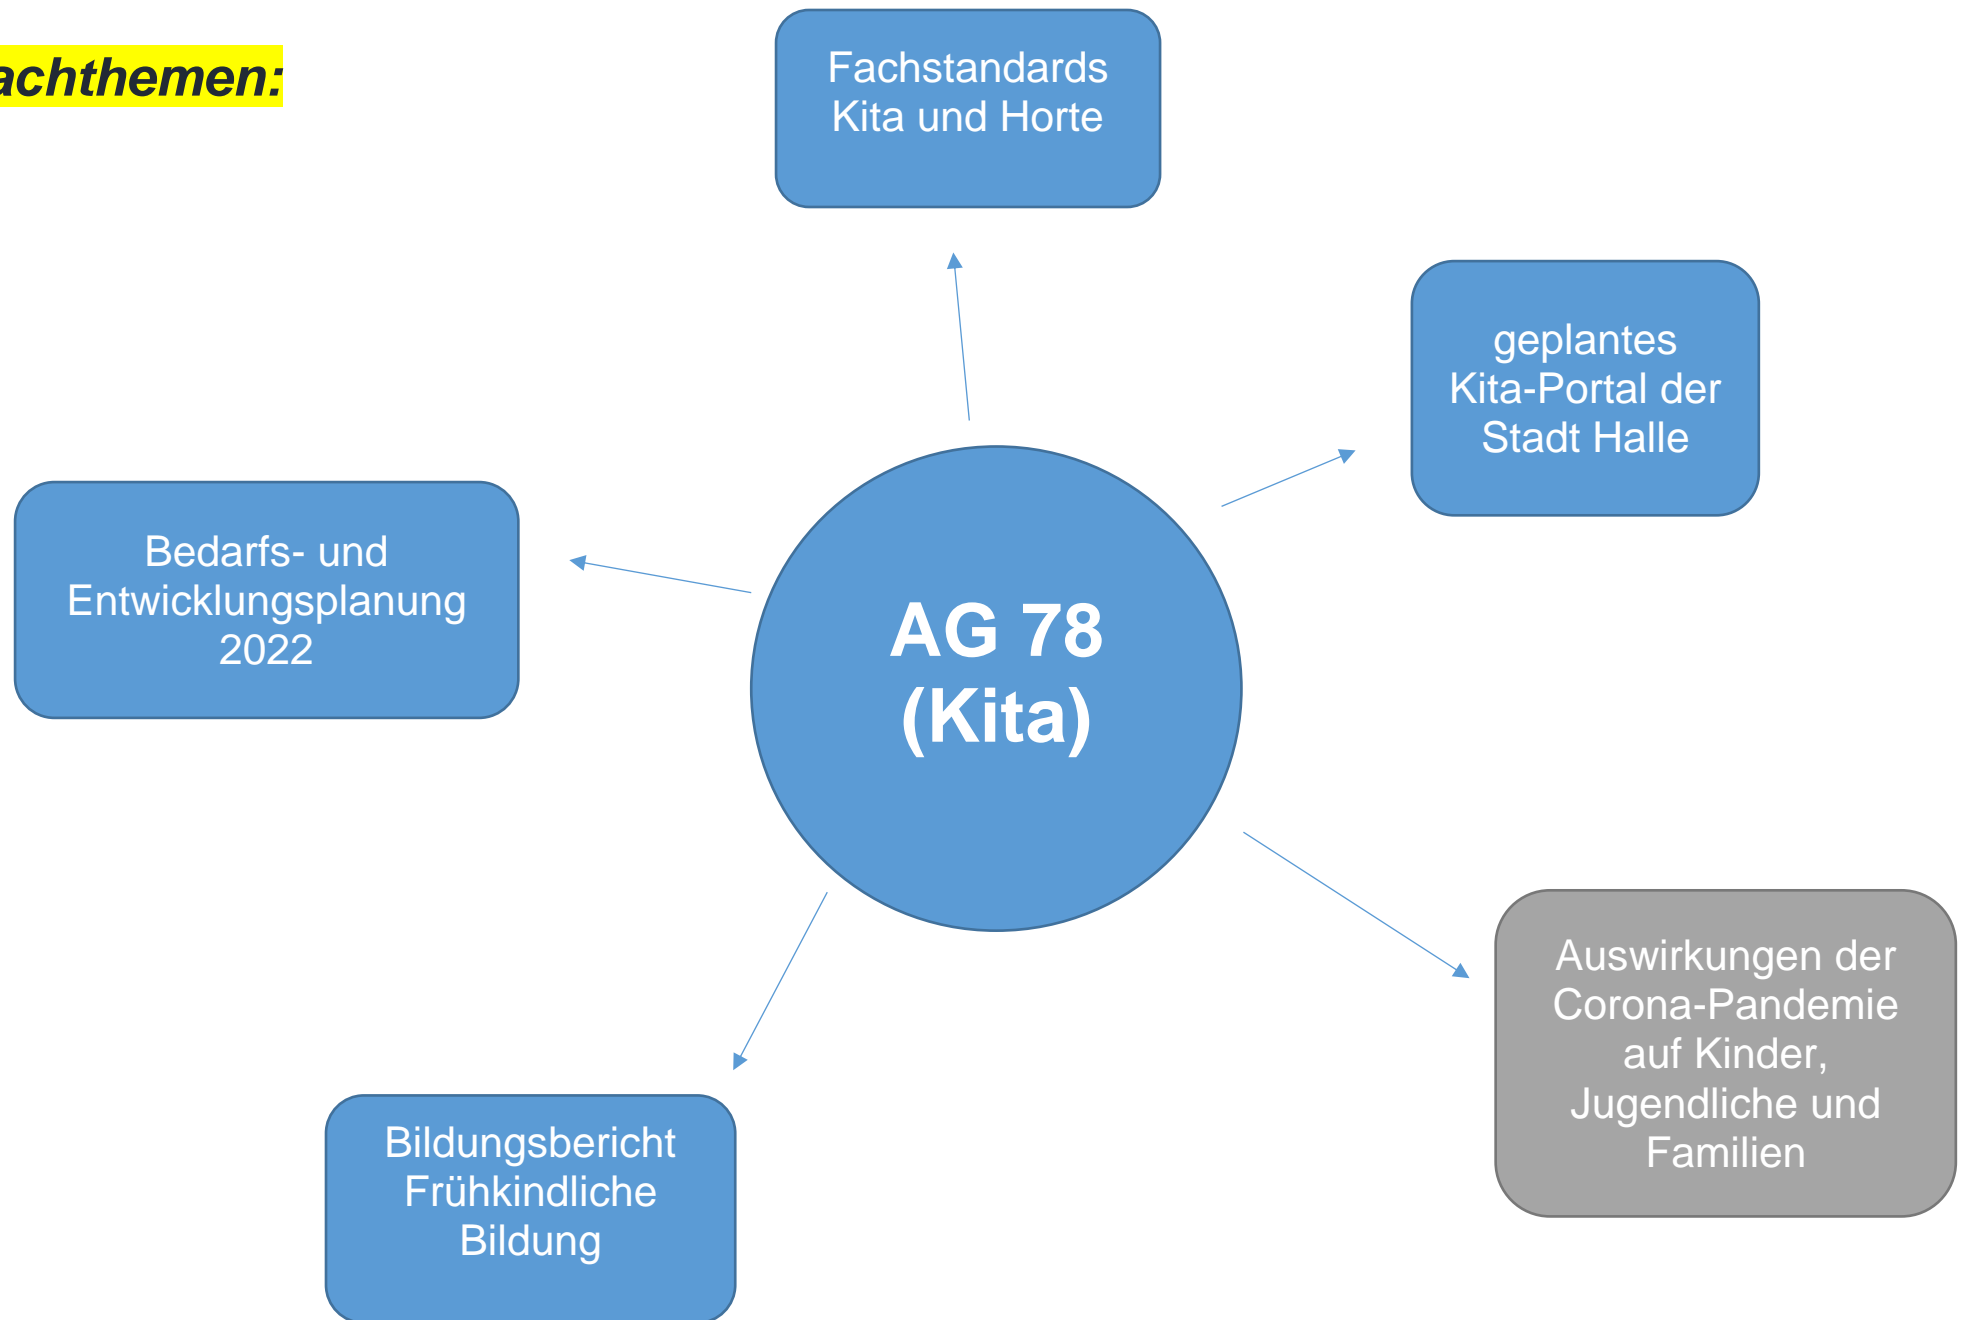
achthemen:

Fachstandards Kita und Horte

geplantes Kita-Portal der Stadt Halle

Bedarfs- und Entwicklungsplanung 2022

AG 78 (Kita)

Auswirkungen der Corona-Pandemie auf Kinder, Jugendliche und Familien

Bildungsbericht Frühkindliche Bildung